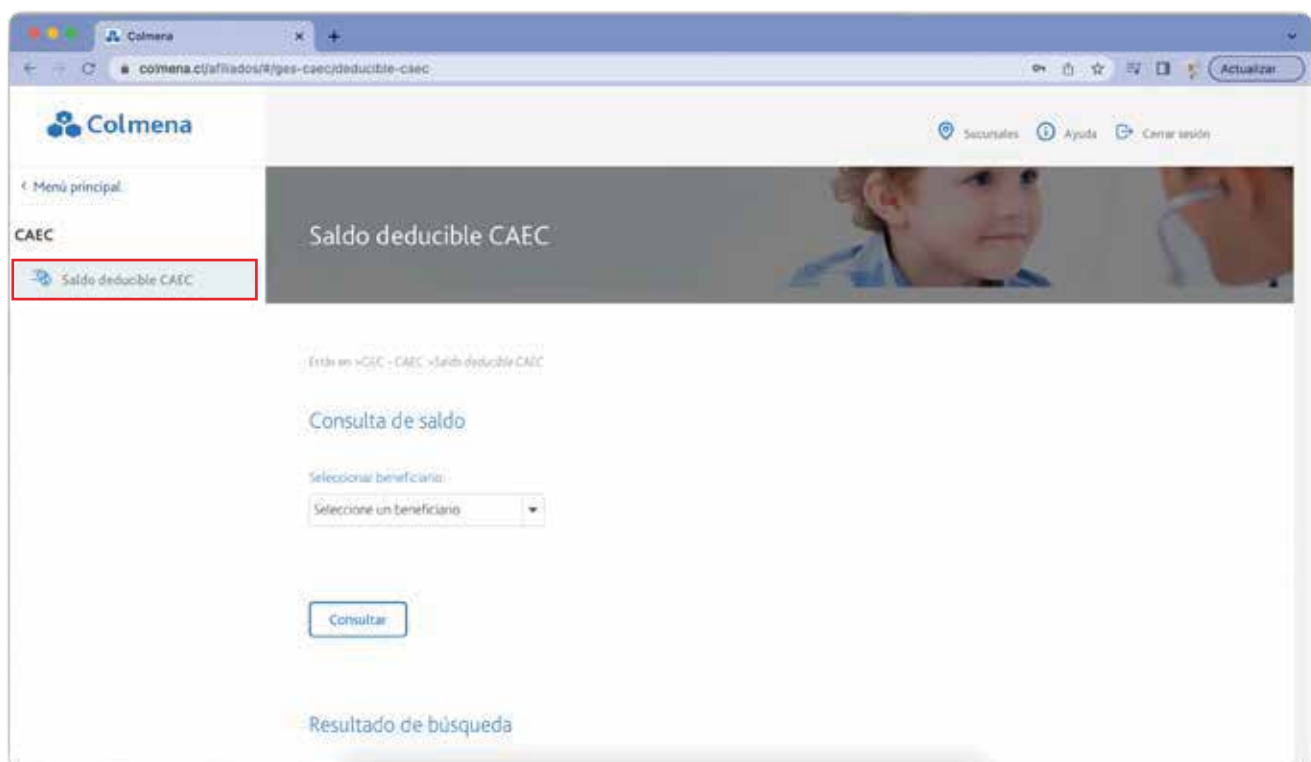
Colmena
colmena.cl/afiliados/#/ges-caec/deducible-caec
Actualizar

Colmena

Sucursales Ayuda Cerrar sesión

< Menú principal

CAEC

Saldo deducible CAEC

Saldo deducible CAEC

Estás en >GES - CAEC >Saldo deducible CAEC

Consulta de saldo

Seleccionar beneficiario

Seleccione un beneficiario

Consultar

Resultado de búsqueda